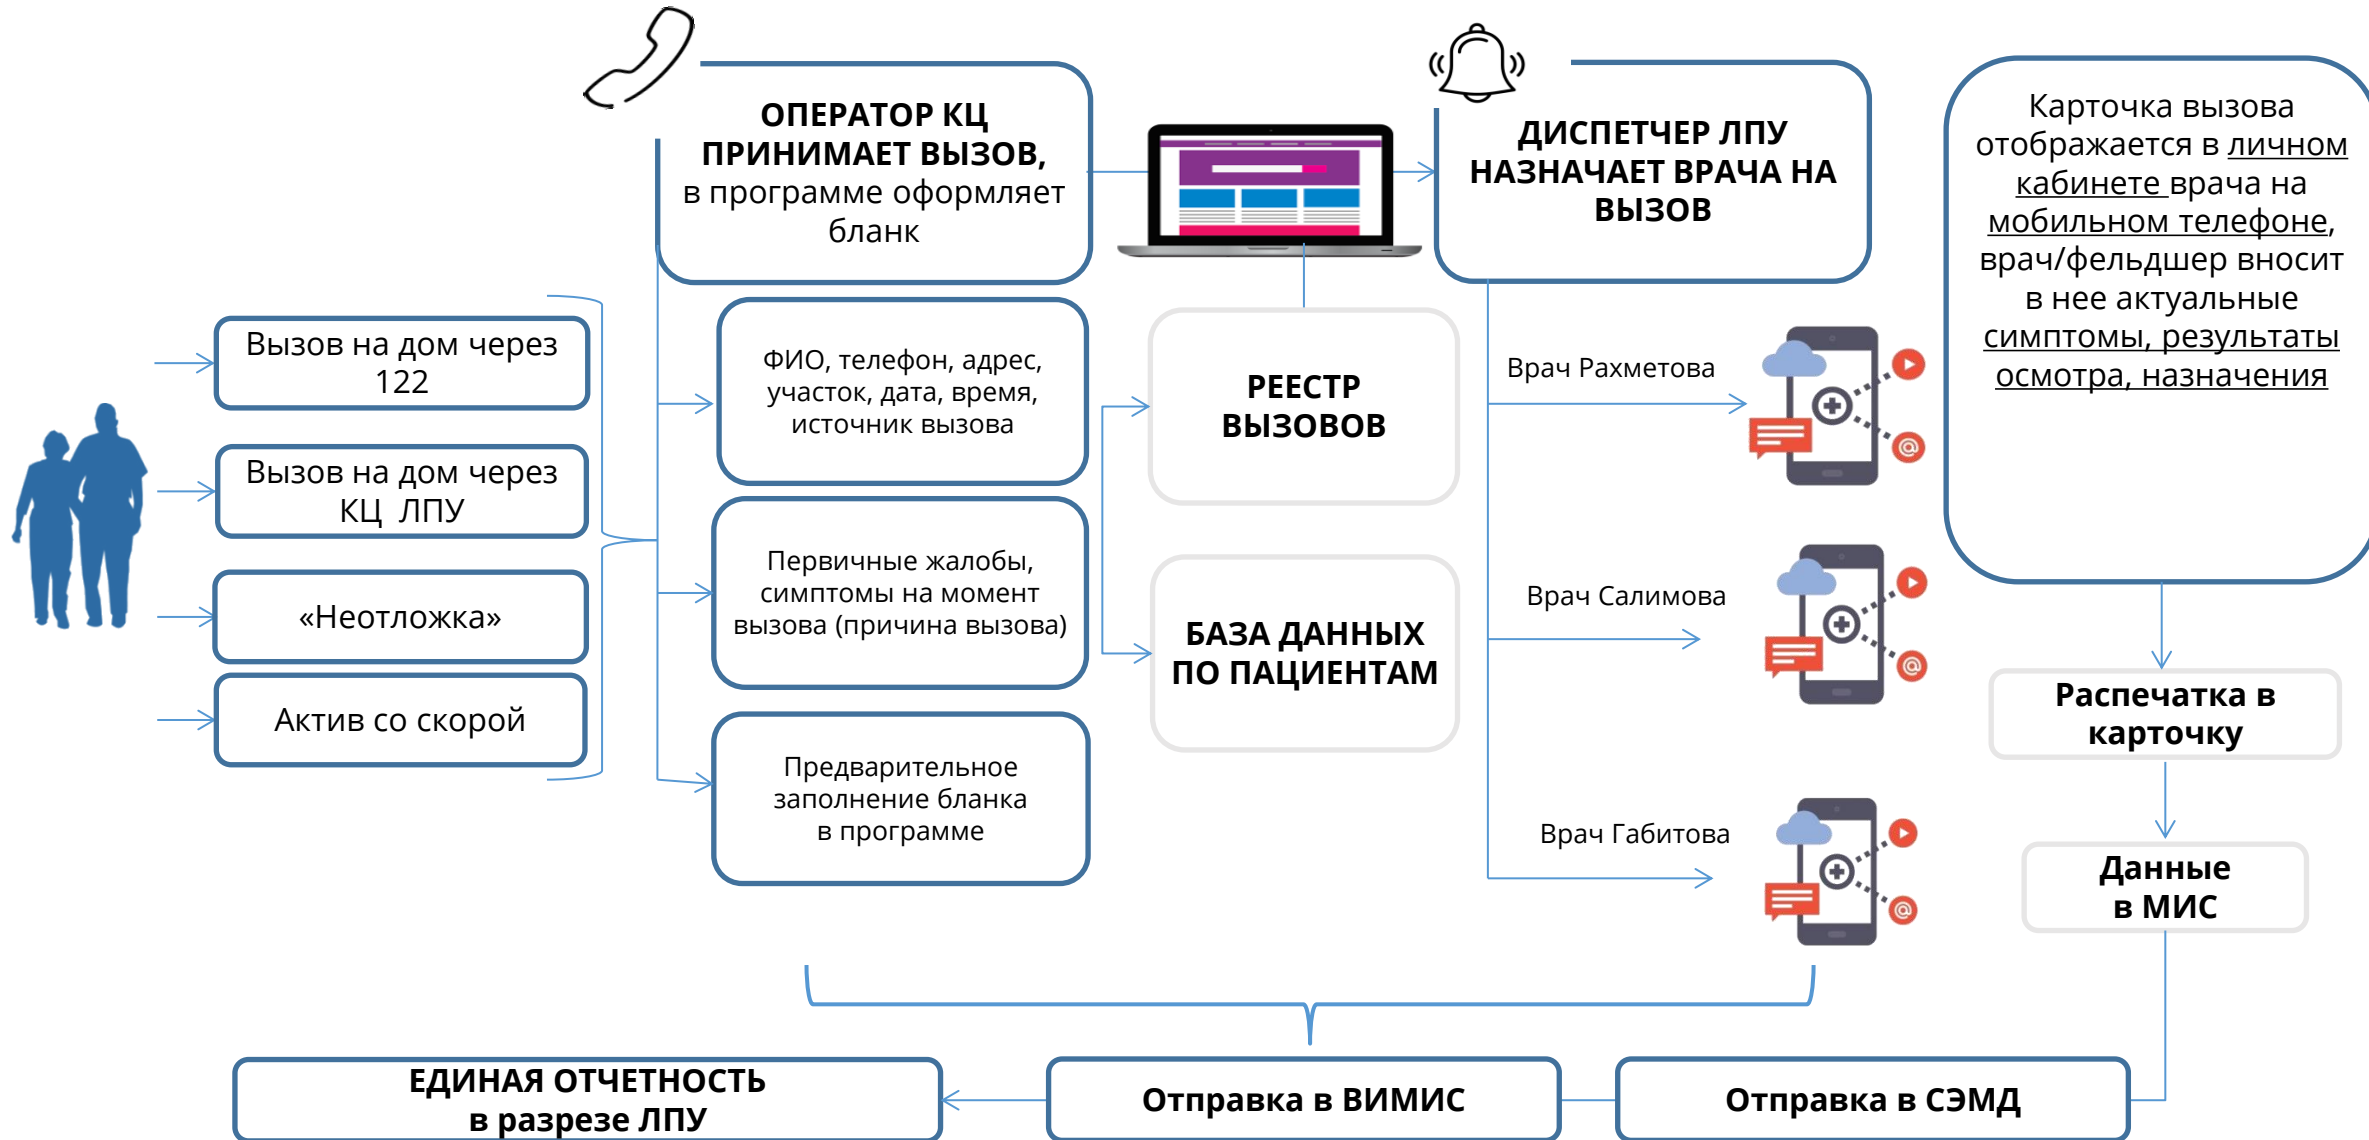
ОПЕРАТОР КЦ ПРИНИМАЕТ ВЫЗОВ, в программе оформляет бланк

ДИСПЕТЧЕР ЛПУ НАЗНАЧАЕТ ВРАЧА НА ВЫЗОВ

Карточка вызова отображается в личном кабинете врача на мобильном телефоне, врач/фельдшер вносит в нее актуальные симптомы, результаты осмотра, назначения

Вызов на дом через 122

Вызов на дом через КЦ ЛПУ

«Неотложка»

Актив со скорой

ФИО, телефон, адрес, участок, дата, время, источник вызова

Первичные жалобы, симптомы на момент вызова (причина вызова)

Предварительное заполнение бланка в программе

РЕЕСТР ВЫЗОВОВ

БАЗА ДАННЫХ ПО ПАЦИЕНТАМ

Врач Рахметова

Врач Салимова

Врач Габитова

Распечатка в карточку

Данные в МИС

ЕДИНАЯ ОТЧЕТНОСТЬ в разрезе ЛПУ

Отправка в ВИМИС

Отправка в СЭМД